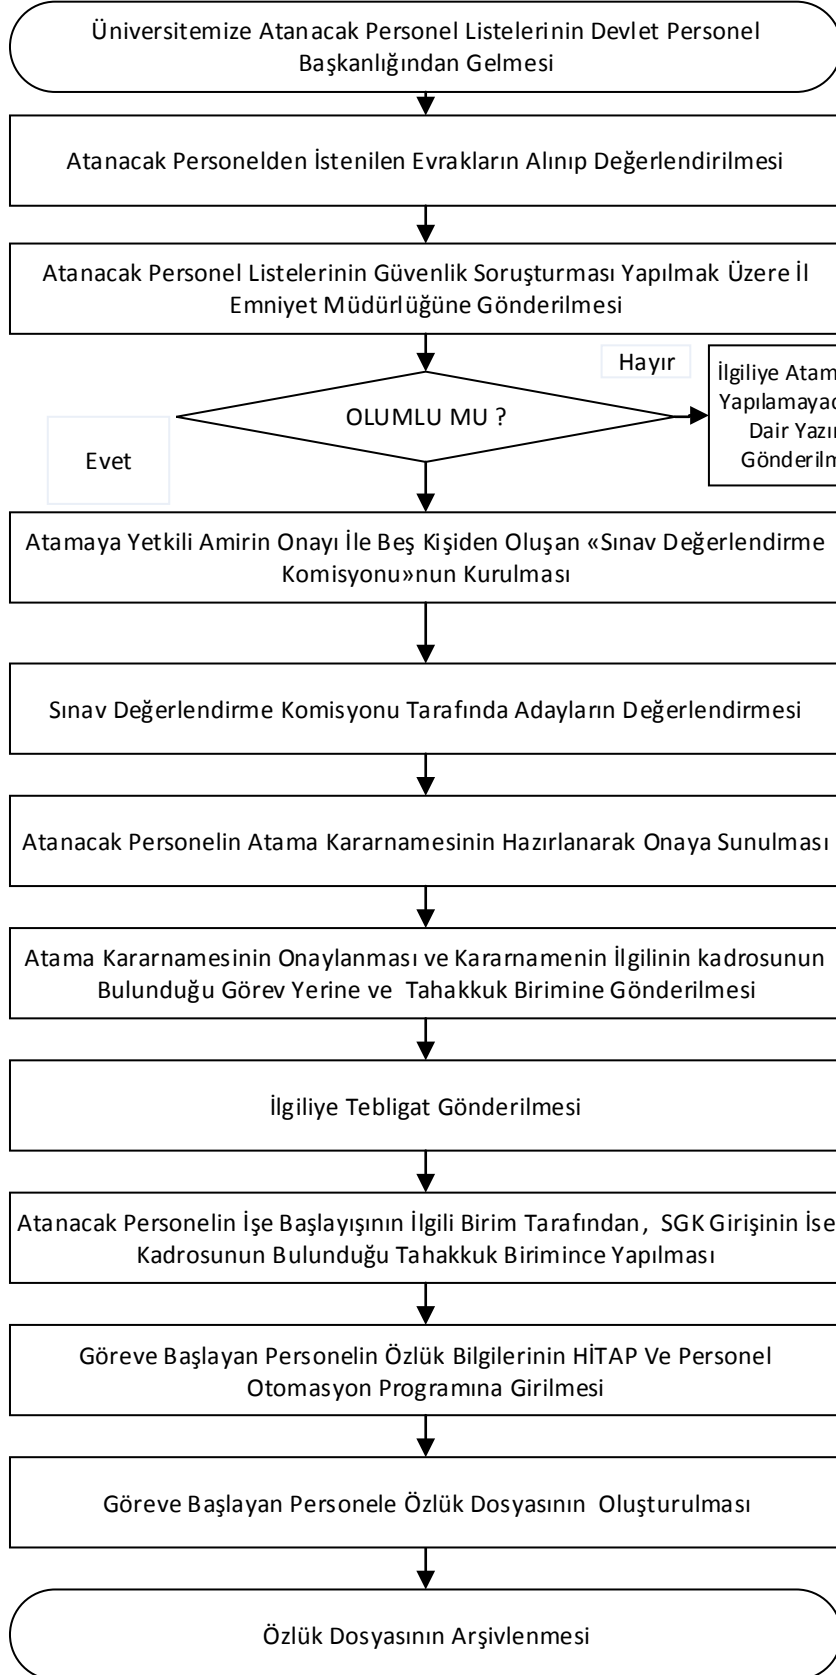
Üniversitemize Atanacak Personel Listelerinin Devlet Personel Başkanlığından Gelmesi

Atanacak Personelden İstenilen Evrakların Alınıp Değerlendirilmesi

Atanacak Personel Listelerinin Güvenlik Soruşturması Yapılmak Üzere İl Emniyet Müdürlüğüne Gönderilmesi

Hayır

İlgiliye Atam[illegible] Yapılamayac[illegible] Dair Yazı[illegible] Gönderilm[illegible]

OLUMLU MU ?

Evet

Atamaya Yetkili Amirin Onayı İle Beş Kişiden Oluşan «Sınav Değerlendirme Komisyonu»nun Kurulması

Sınav Değerlendirme Komisyonu Tarafında Adayların Değerlendirmesi

Atanacak Personelin Atama Kararnamesinin Hazırlanarak Onaya Sunulması

Atama Kararnamesinin Onaylanması ve Kararnamenin İlgilinin kadrosunun Bulunduğu Görev Yerine ve Tahakkuk Birimine Gönderilmesi

İlgiliye Tebligat Gönderilmesi

Atanacak Personelin İşe Başlayışının İlgili Birim Tarafından, SGK Girişinin İse Kadrosunun Bulunduğu Tahakkuk Birimince Yapılması

Göreve Başlayan Personelin Özlük Bilgilerinin HİTAP Ve Personel Otomasyon Programına Girilmesi

Göreve Başlayan Personele Özlük Dosyasının Oluşturulması

Özlük Dosyasının Arşivlenmesi